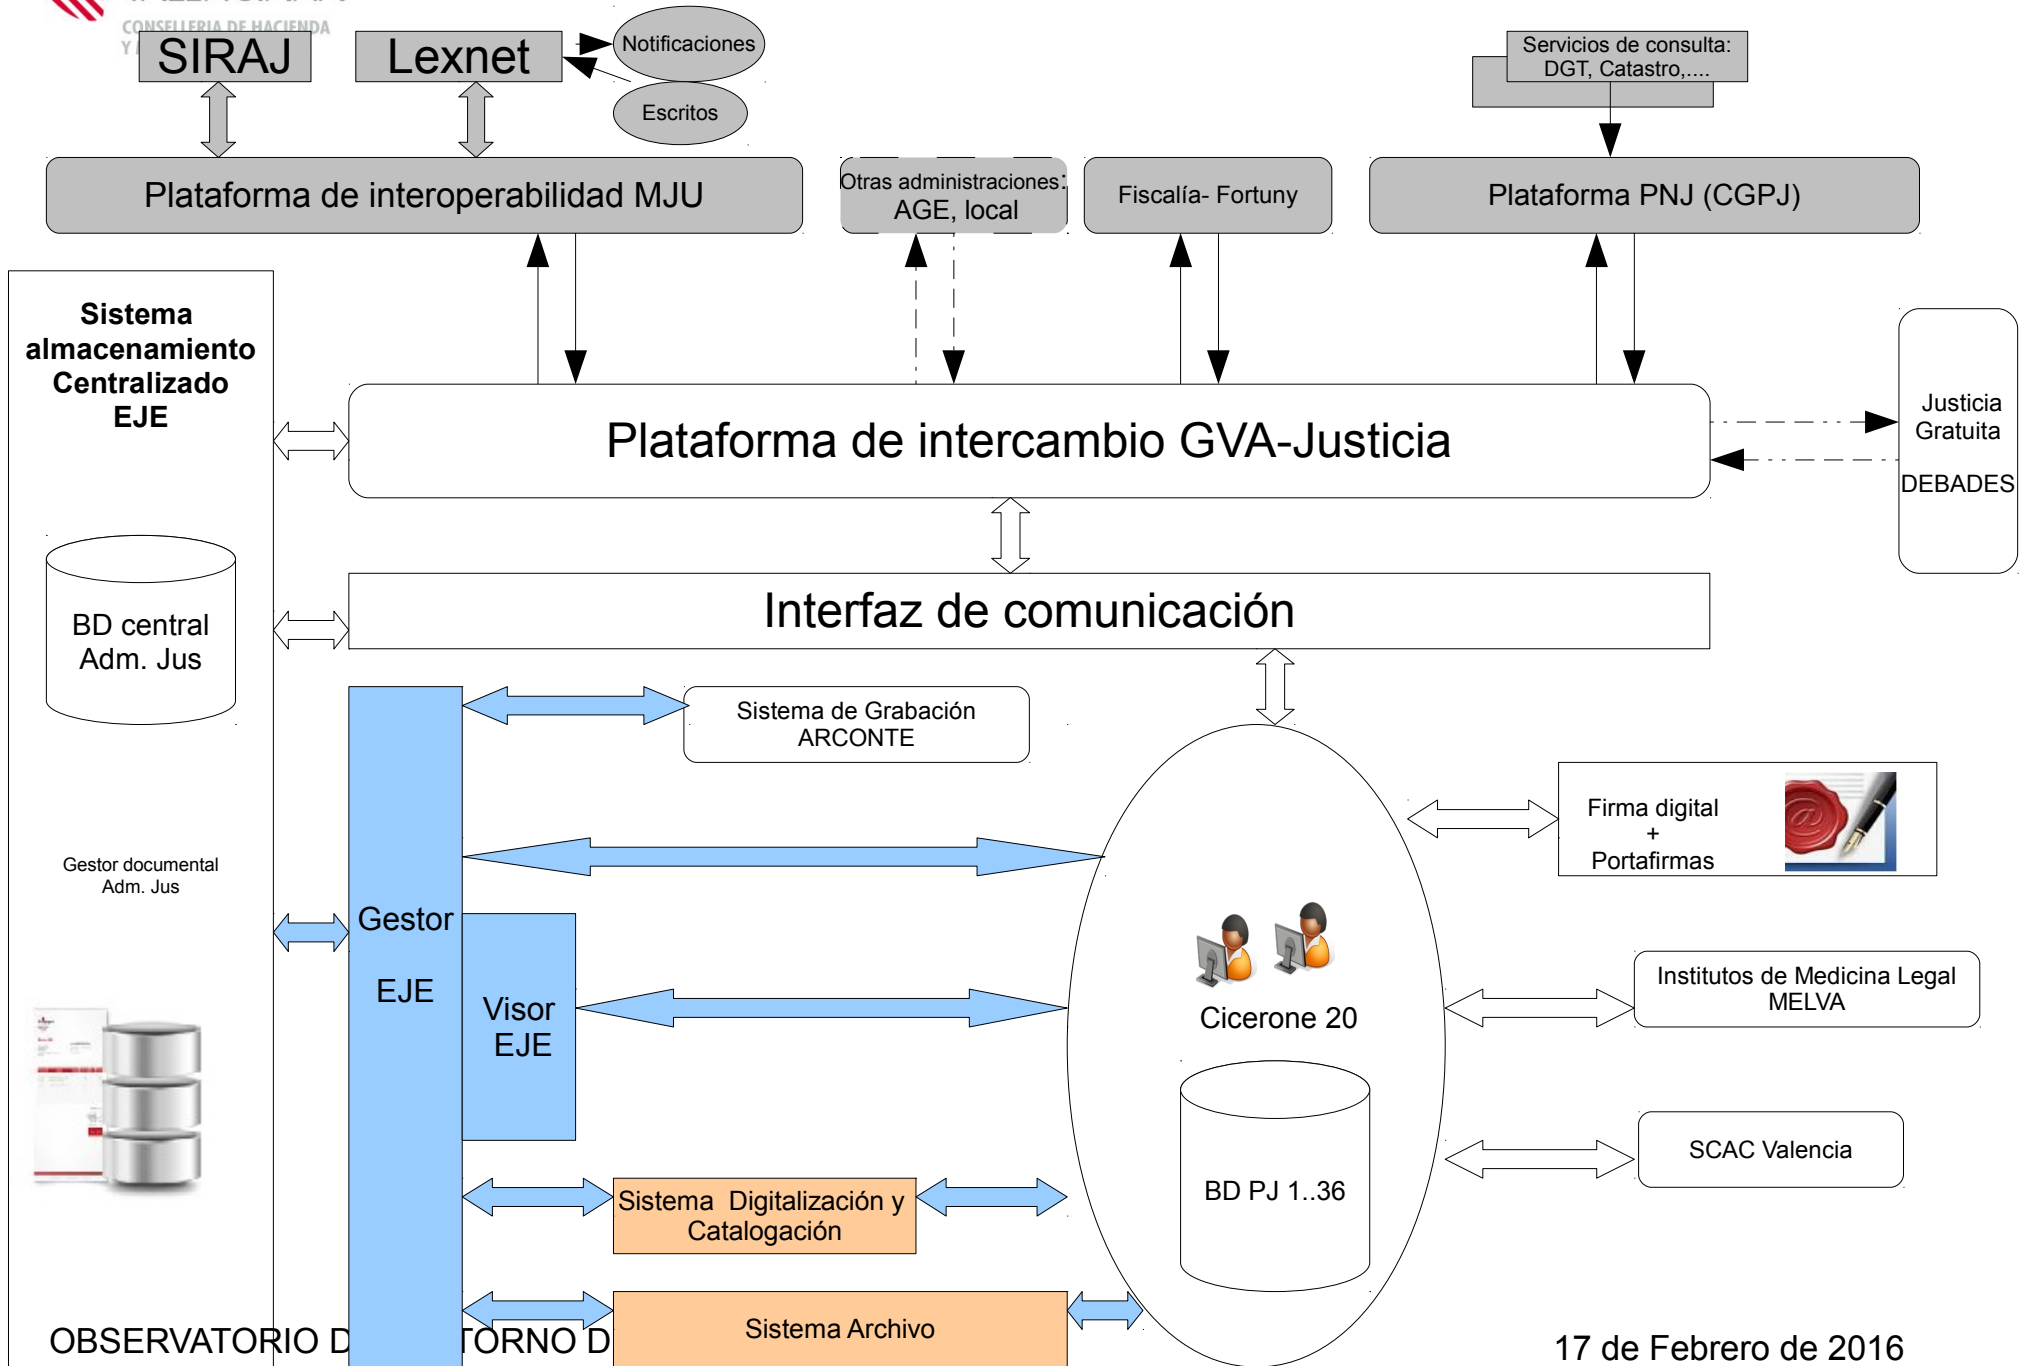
CONSELLERIA DE HACIENDA
Y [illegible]

SIRAJ

Lexnet

Notificaciones

Escritos

Servicios de consulta: DGT, Catastro,....

Plataforma de interoperabilidad MJU

Otras administraciones: AGE, local

Fiscalía- Fortuny

Plataforma PNJ (CGPJ)

Sistema almacenamiento Centralizado EJE

Plataforma de intercambio GVA-Justicia

Justicia Gratuita

DEBADES

BD central Adm. Jus

Interfaz de comunicación

Sistema de Grabación ARCONTE

Firma digital + Portafirmas

Gestor documental Adm. Jus

Gestor EJE

Visor EJE

Cicerone 20

Institutos de Medicina Legal MELVA

BD PJ 1..36

SCAC Valencia

Sistema Digitalización y Catalogación

Sistema Archivo

OBSERVATORIO D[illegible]TORNO D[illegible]

17 de Febrero de 2016